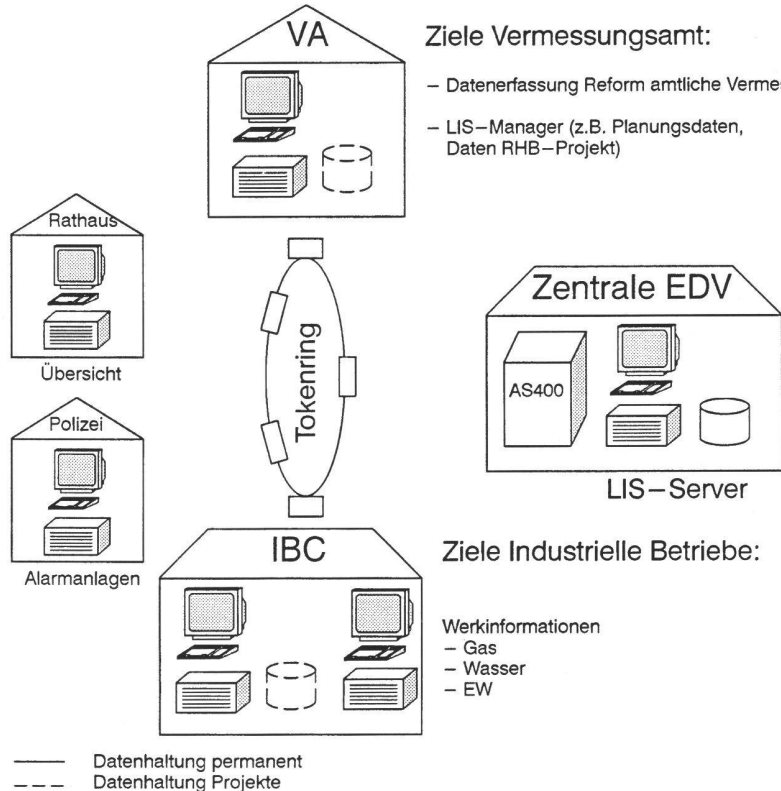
VA

Ziele Vermessungsamt:

– Datenerfassung Reform amtliche Verme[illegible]

– LIS–Manager (z.B. Planungsdaten, Daten RHB–Projekt)

Rathaus

Übersicht

Polizei

Alarmanlagen

Tokenring

Zentrale EDV

AS400

LIS–Server

IBC

Ziele Industrielle Betriebe:

Werkinformationen
– Gas
– Wasser
– EW

——— Datenhaltung permanent
– – – Datenhaltung Projekte